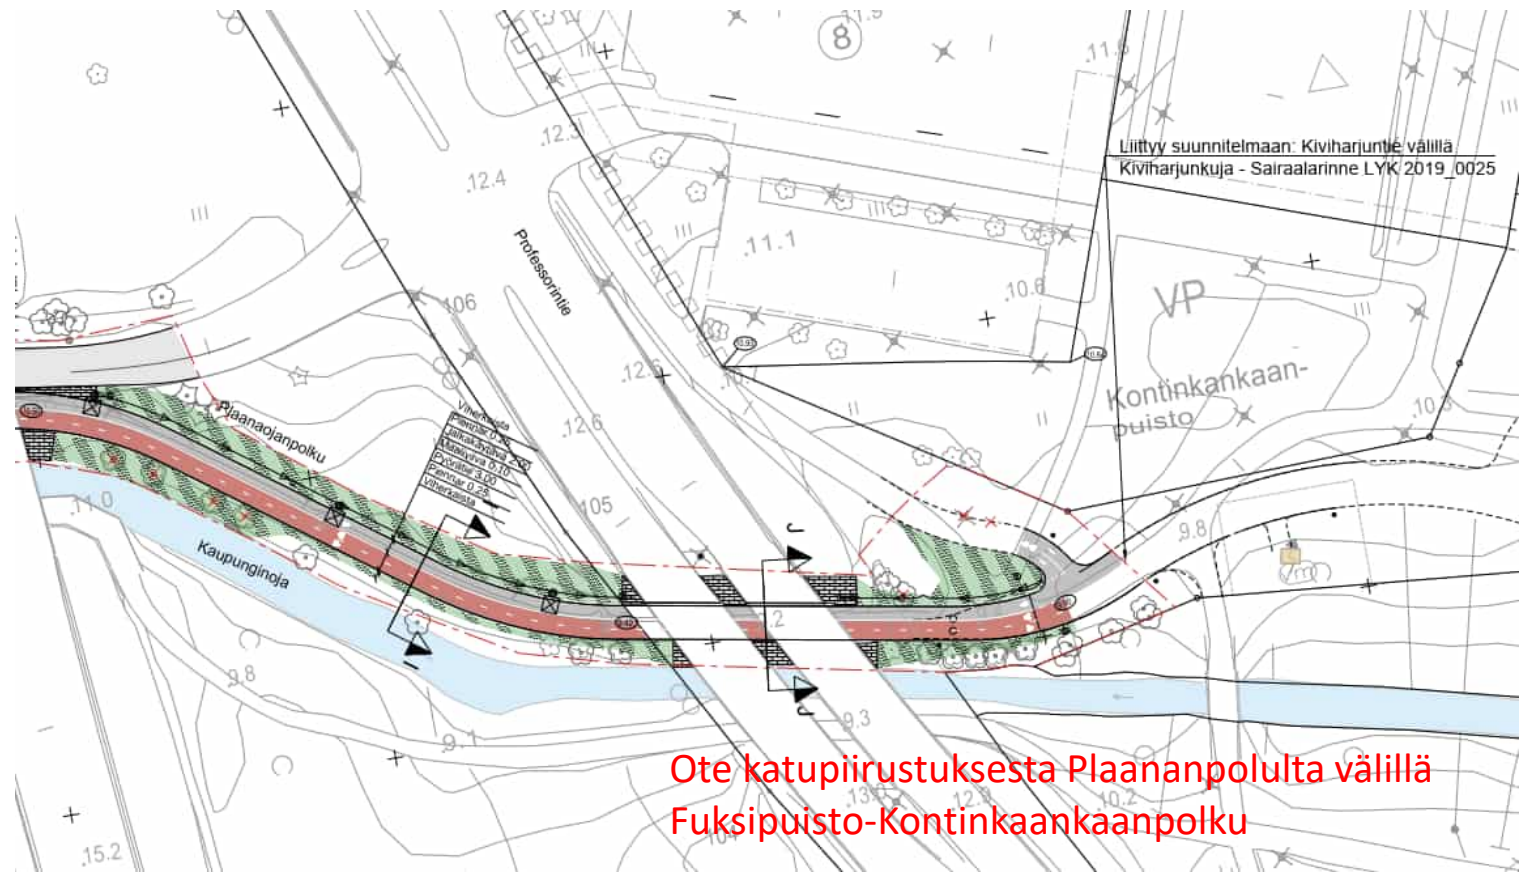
Liittyy suunnitelmaan: Kiviharjuntie välillä
Kiviharjunkuja - Sairaalarinne LYK 2019_0025

8
11.5
11.5
12.3
12.4
11.1
10.6
VP
Professorintie
106
12.6
12.6
Kontinkankaan-puisto
10.3
Plaanaojanpolku
Viherkaista
Piennar 0.25
Jalkakäytävä 2.50
Matalavyö 0.10
Pyörätie 3.00
Piennar 0.25
Viherkaista
105
11.0
Kaupunginoja
9.8
9.8
9.3
9.1
J
J
I
I
C
15.2
13
12
10.2

Ote katupiirustuksesta Plaananpolulta välillä
Fuksipuisto-Kontinkaankaanpolku